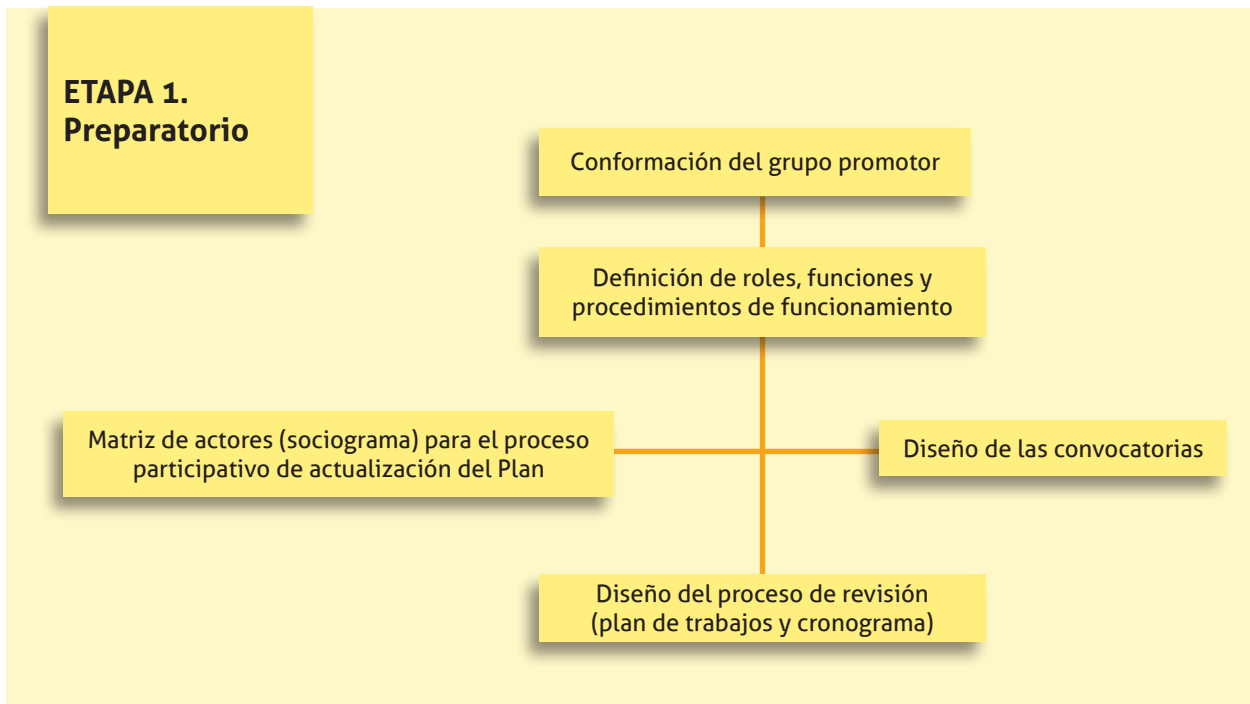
ETAPA 1.
Preparatorio

Conformación del grupo promotor

Definición de roles, funciones y procedimientos de funcionamiento

Matriz de actores (sociograma) para el proceso participativo de actualización del Plan

Diseño de las convocatorias

Diseño del proceso de revisión (plan de trabajos y cronograma)